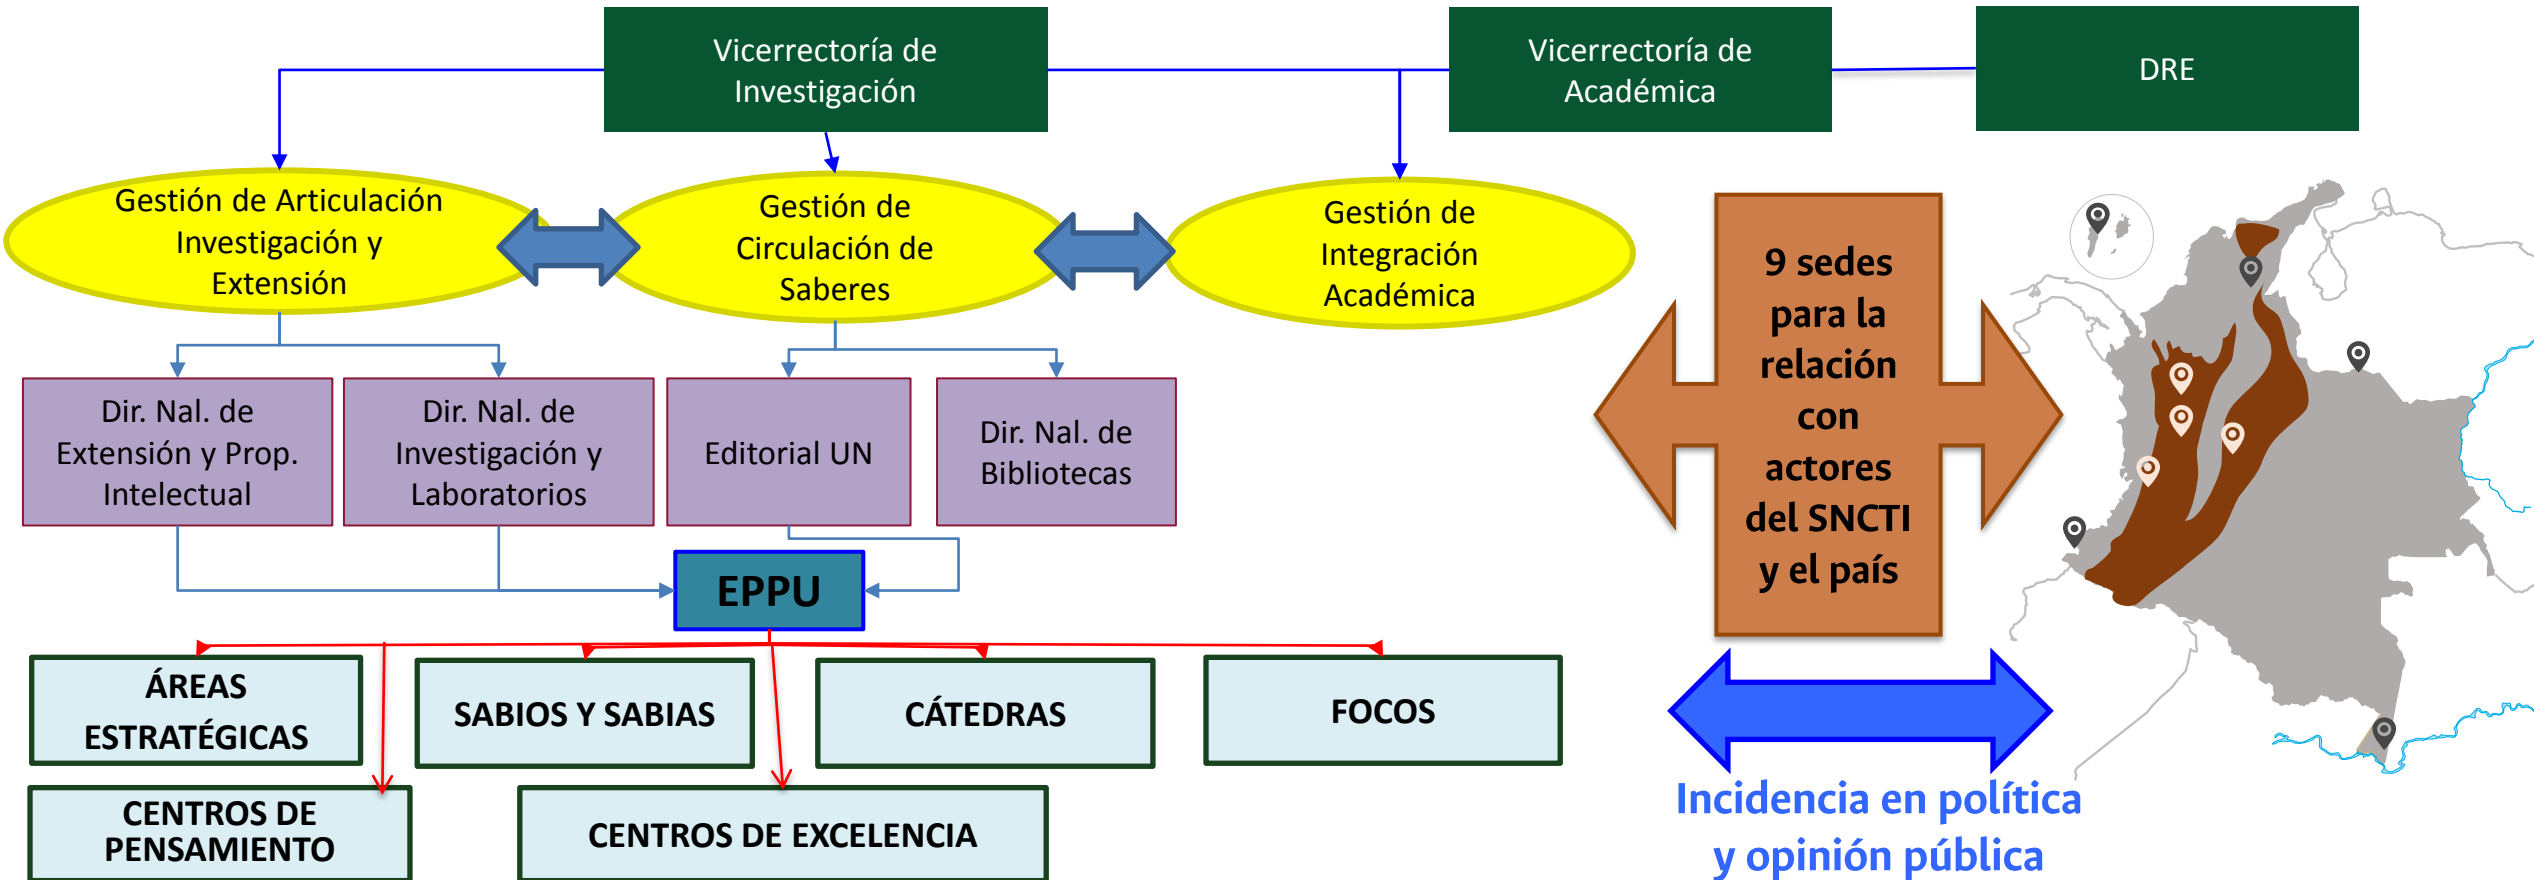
Vicerrectoría de Investigación

Vicerrectoría de Académica

DRE

Gestión de Articulación Investigación y Extensión

Gestión de Circulación de Saberes

Gestión de Integración Académica

9 sedes para la relación con actores del SNCTI y el país

Dir. Nal. de Extensión y Prop. Intelectual

Dir. Nal. de Investigación y Laboratorios

Editorial UN

Dir. Nal. de Bibliotecas

EPPU

ÁREAS ESTRATÉGICAS

SABIOS Y SABIAS

CÁTEDRAS

FOCOS

CENTROS DE PENSAMIENTO

CENTROS DE EXCELENCIA

Incidencia en política y opinión pública